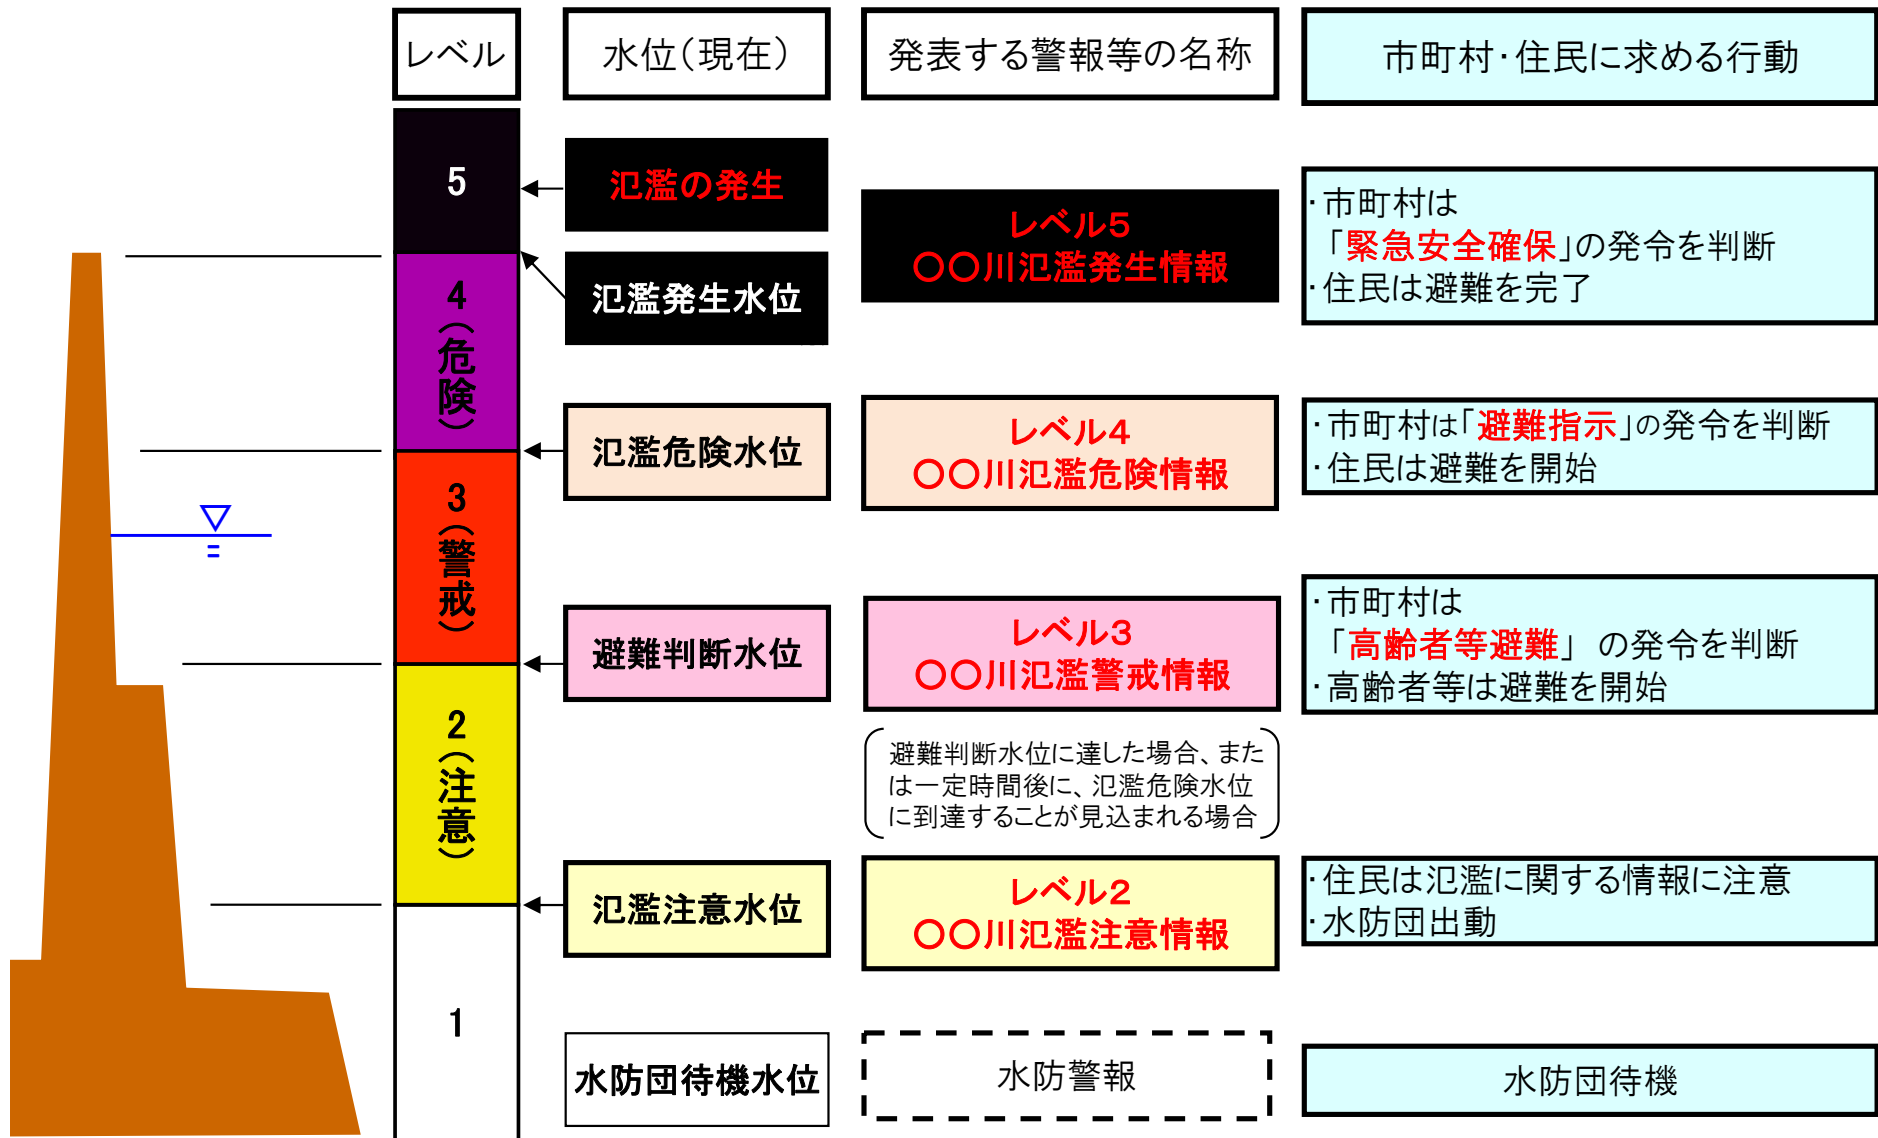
| レベル | 水位（現在） | 発表する警報等の名称 | 市町村・住民に求める行動 |
|---|---|---|---|
| 5 | 氾濫の発生 | レベル5 ○○川氾濫発生情報 | ・市町村は「緊急安全確保」の発令を判断 ・住民は避難を完了 |
| 4（危険） | 氾濫発生水位 | | |
| | 氾濫危険水位 | レベル4 ○○川氾濫危険情報 | ・市町村は「避難指示」の発令を判断 ・住民は避難を開始 |
| 3（警戒） | 避難判断水位 | レベル3 ○○川氾濫警戒情報 | ・市町村は「高齢者等避難」 の発令を判断 ・高齢者等は避難を開始 |
| | | （避難判断水位に達した場合、または一定時間後に、氾濫危険水位に到達することが見込まれる場合） | |
| 2（注意） | 氾濫注意水位 | レベル2 ○○川氾濫注意情報 | ・住民は氾濫に関する情報に注意 ・水防団出動 |
| 1 | 水防団待機水位 | 水防警報 | 水防団待機 |